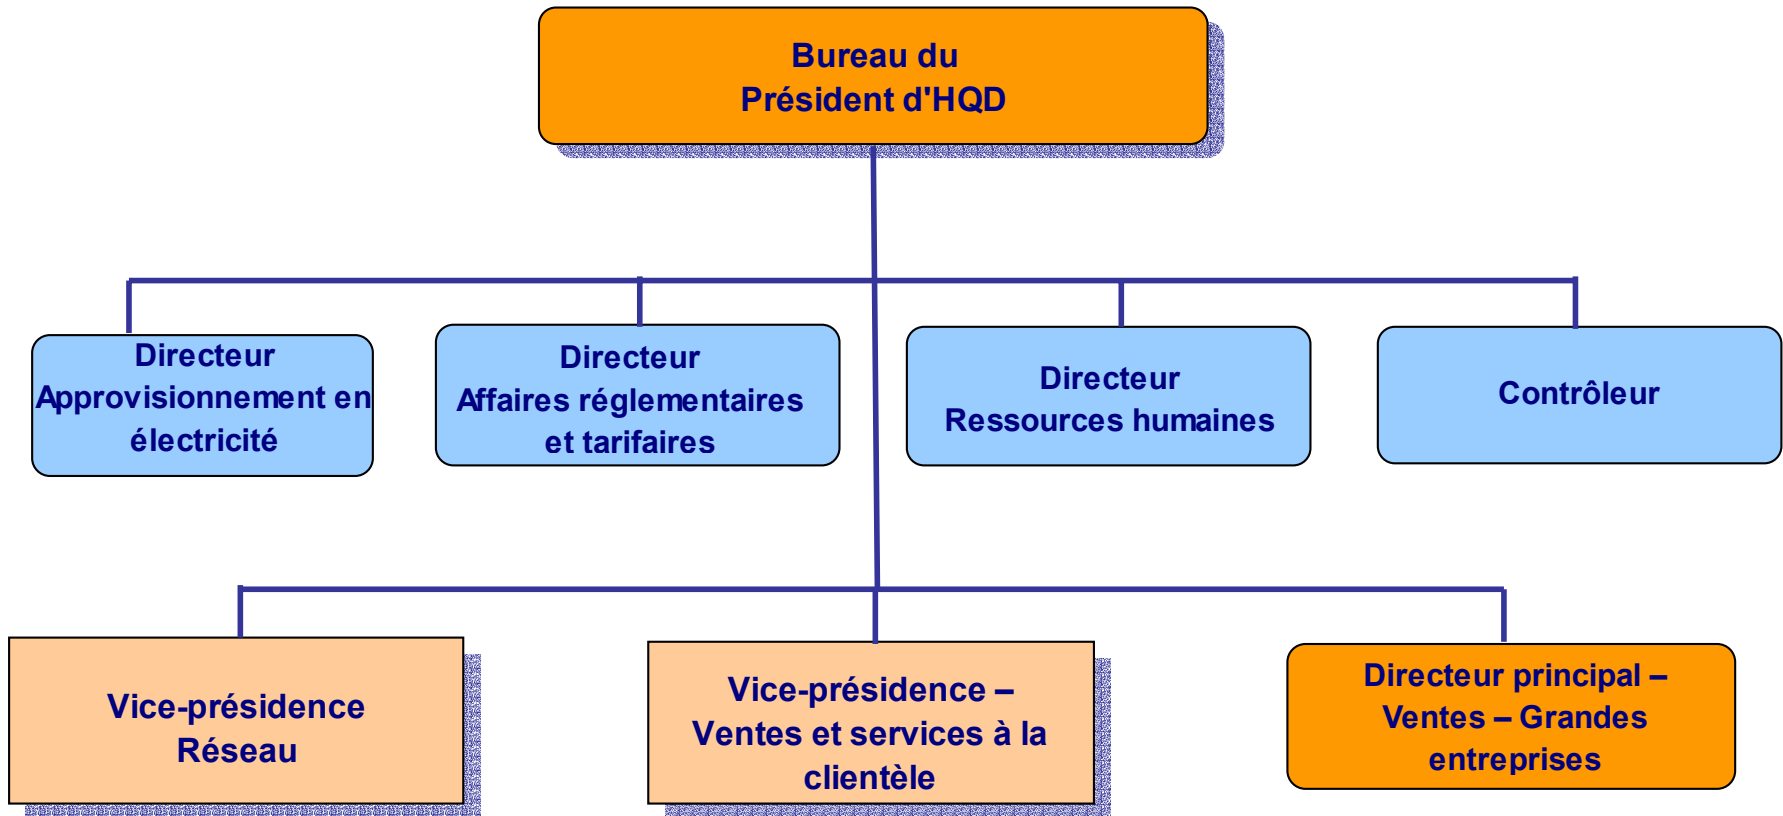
Bureau du
Président d'HQD

Directeur
Approvisionnement en électricité

Directeur
Affaires réglementaires et tarifaires

Directeur
Ressources humaines

Contrôleur

Vice-présidence
Réseau

Vice-présidence – Ventes et services à la clientèle

Directeur principal – Ventes – Grandes entreprises